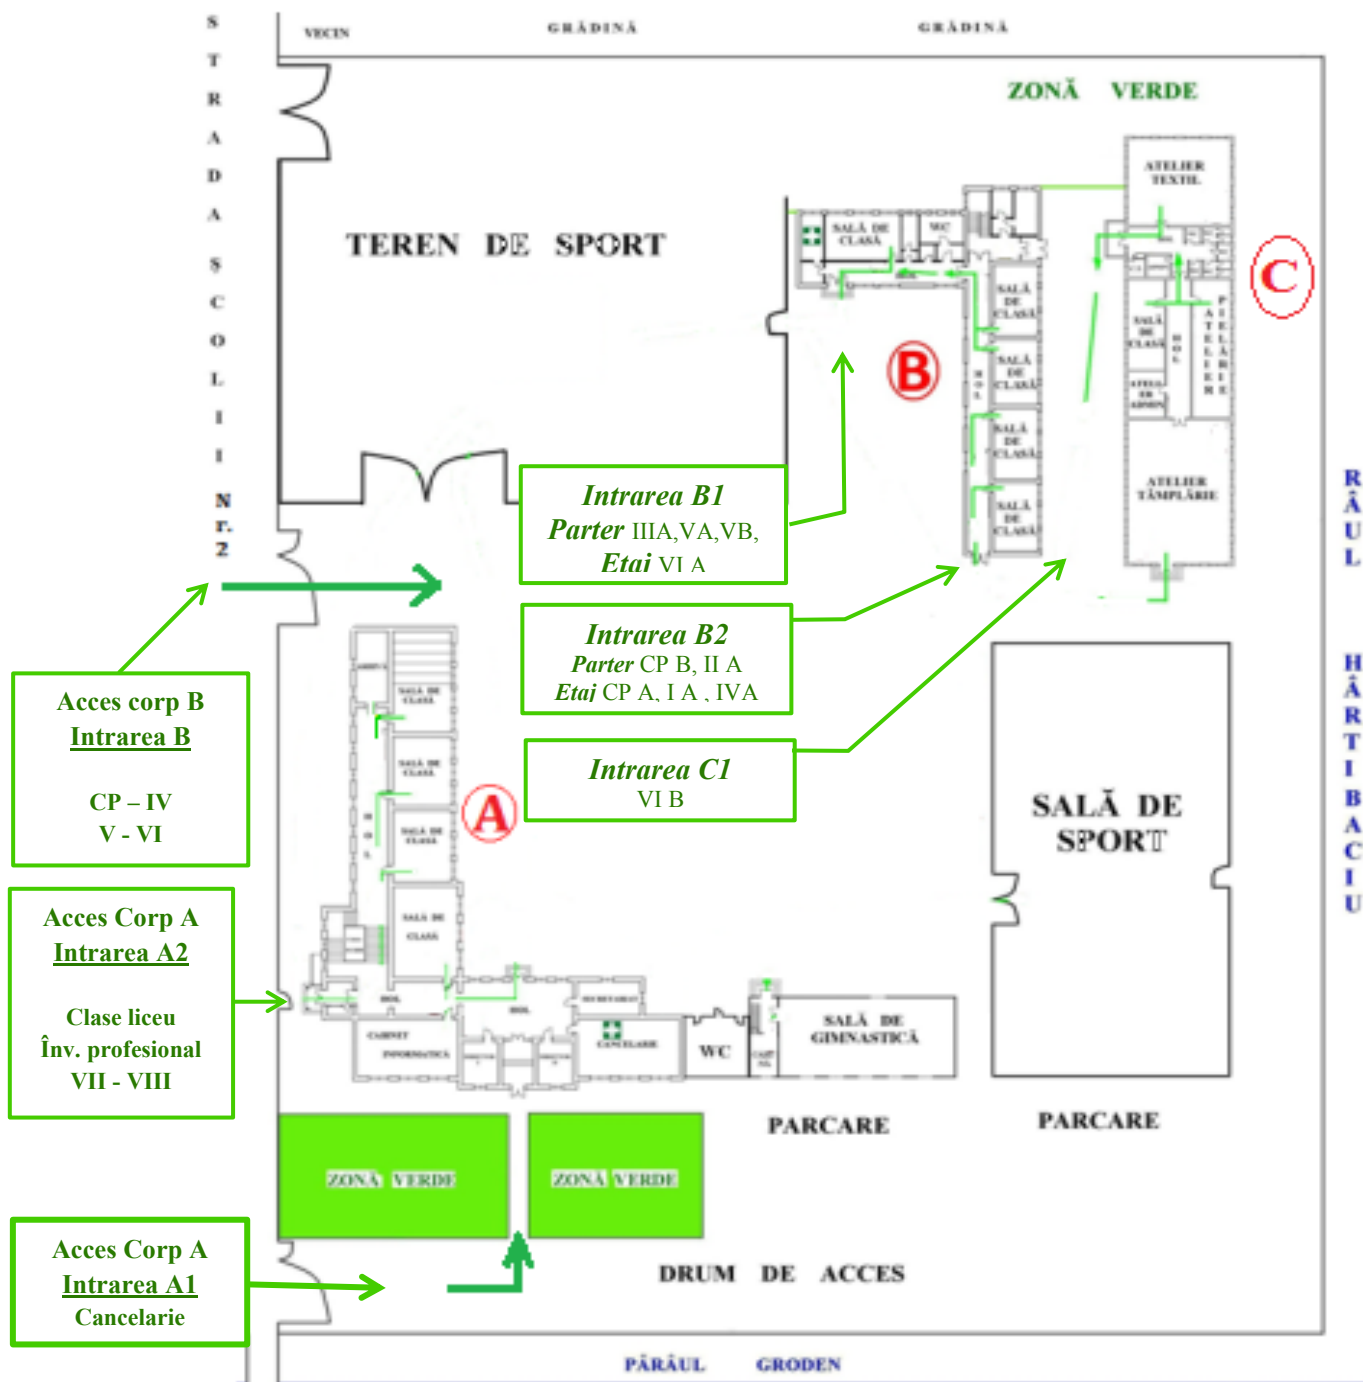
STRADA ȘCOLII Nr. 2

VECIN

GRĂDINĂ

GRĂDINĂ

ZONĂ VERDE

TEREN DE SPORT

SALĂ DE CLASĂ

WC

SALĂ DE CLASĂ

SALĂ DE CLASĂ

SALĂ DE CLASĂ

SALĂ DE CLASĂ

HOL

ATELIER TEXTIL

SALĂ DE CLASĂ

HOL

ATELIER PIELĂRIE

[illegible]

ATELIER TÂMPLĂRIE

B

C

RÂUL

Intrarea B1
Parter IIIA,VA,VB,
Etaj VI A

Intrarea B2
Parter CP B, II A
Etaj CP A, I A , IVA

Intrarea C1
VI B

Acces corp B
Intrarea B

CP – IV
V - VI

A

SALĂ DE CLASĂ

SALĂ DE CLASĂ

SALĂ DE CLASĂ

SALĂ DE CLASĂ

HOL

HOL

HOL

SECRETARIAT

CABINET INFORMATICA

CANCELARIE

WC

SALĂ DE GIMNASTICĂ

SALĂ DE SPORT

HÂRTIBACIU

Acces Corp A
Intrarea A2

Clase liceu
Înv. profesional
VII - VIII

PARCARE

PARCARE

ZONĂ VERDE

ZONĂ VERDE

Acces Corp A
Intrarea A1
Cancelarie

DRUM DE ACCES

PĂRĂUL GRODEN